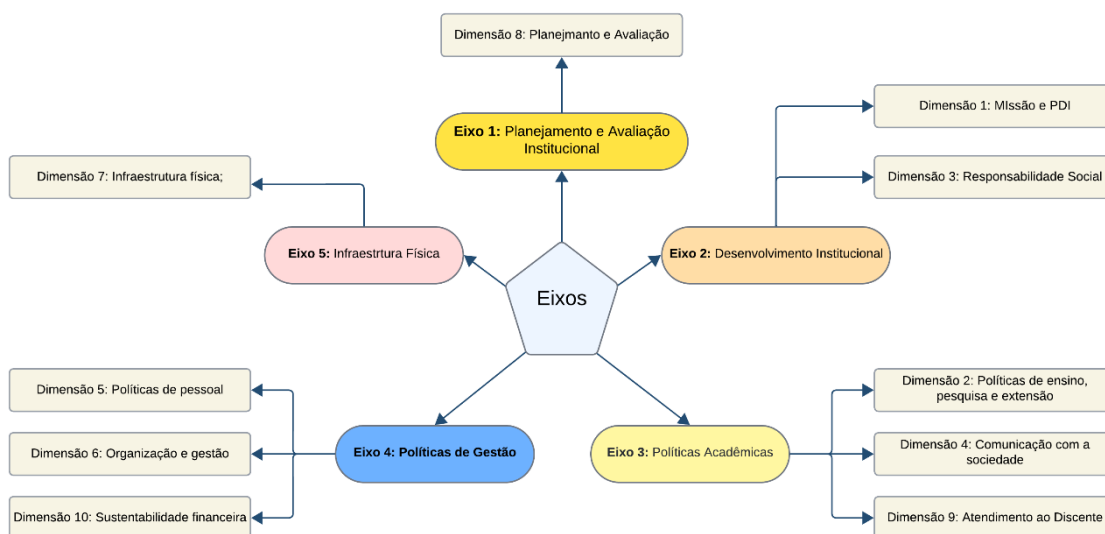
Dimensão 8: Planejmanto e Avaliação

Eixo 1: Planejamento e Avaliação Institucional

Dimensão 1: MIssão e PDI

Dimensão 3: Responsabilidade Social

Dimensão 7: Infraestrutura física;

Eixo 5: Infraestrtura Física

Eixos

Eixo 2: Desenvolvimento Institucional

Dimensão 5: Políticas de pessoal

Dimensão 6: Organização e gestão

Dimensão 10: Sustentabilidade financeira

Eixo 4: Políticas de Gestão

Eixo 3: Políticas Acadêmicas

Dimensão 2: Políticas de ensino, pesquisa e extensão

Dimensão 4: Comunicação com a sociedade

Dimensão 9: Atendimento ao Discente